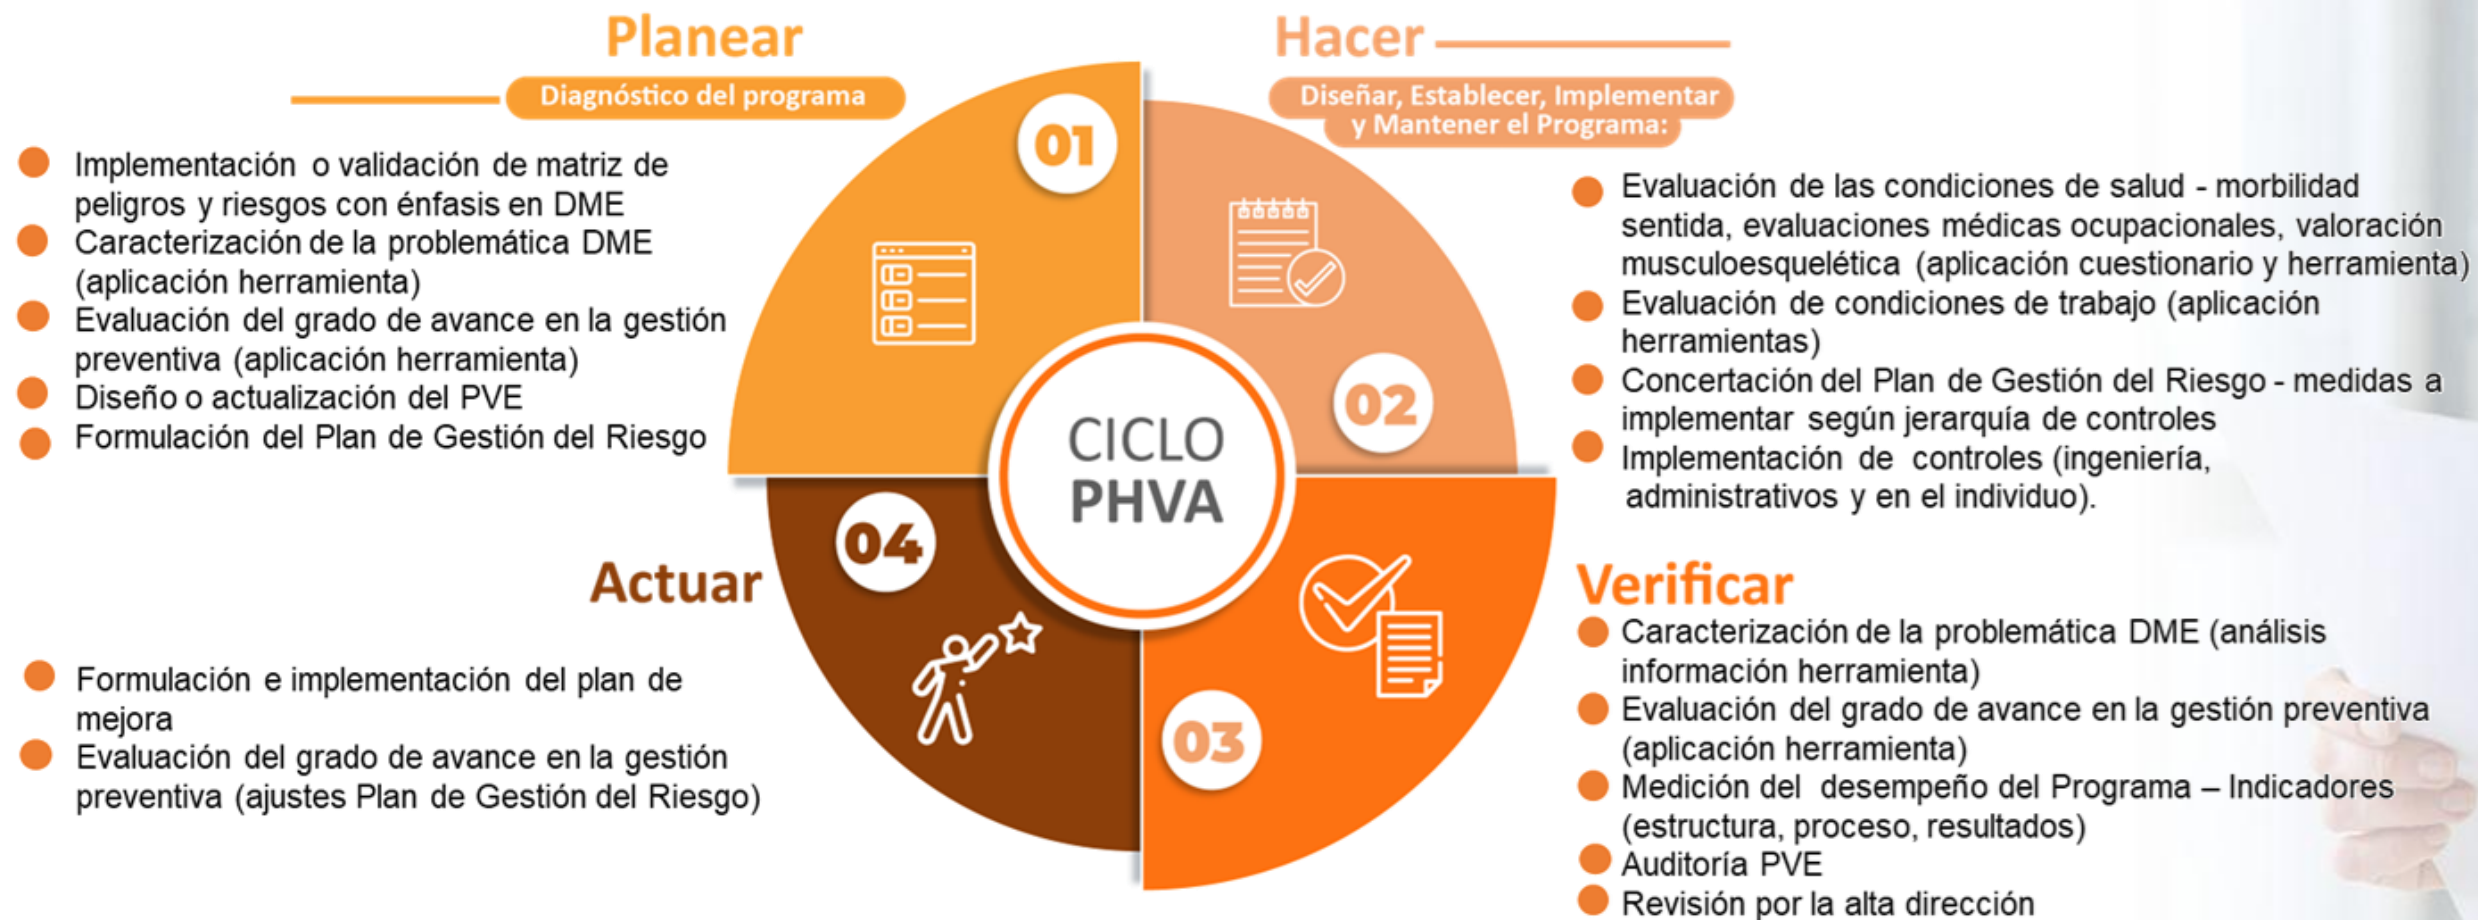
Planear

Diagnóstico del programa

Implementación o validación de matriz de peligros y riesgos con énfasis en DME
Caracterización de la problemática DME (aplicación herramienta)
Evaluación del grado de avance en la gestión preventiva (aplicación herramienta)
Diseño o actualización del PVE
Formulación del Plan de Gestión del Riesgo

Hacer

Diseñar, Establecer, Implementar y Mantener el Programa:

Evaluación de las condiciones de salud - morbilidad sentida, evaluaciones médicas ocupacionales, valoración musculoesquelética (aplicación cuestionario y herramienta)
Evaluación de condiciones de trabajo (aplicación herramientas)
Concertación del Plan de Gestión del Riesgo - medidas a implementar según jerarquía de controles
Implementación de controles (ingeniería, administrativos y en el individuo).

01

02

CICLO
PHVA

04

03

Actuar

Formulación e implementación del plan de mejora
Evaluación del grado de avance en la gestión preventiva (ajustes Plan de Gestión del Riesgo)

Verificar

Caracterización de la problemática DME (análisis información herramienta)
Evaluación del grado de avance en la gestión preventiva (aplicación herramienta)
Medición del desempeño del Programa – Indicadores (estructura, proceso, resultados)
Auditoría PVE
Revisión por la alta dirección